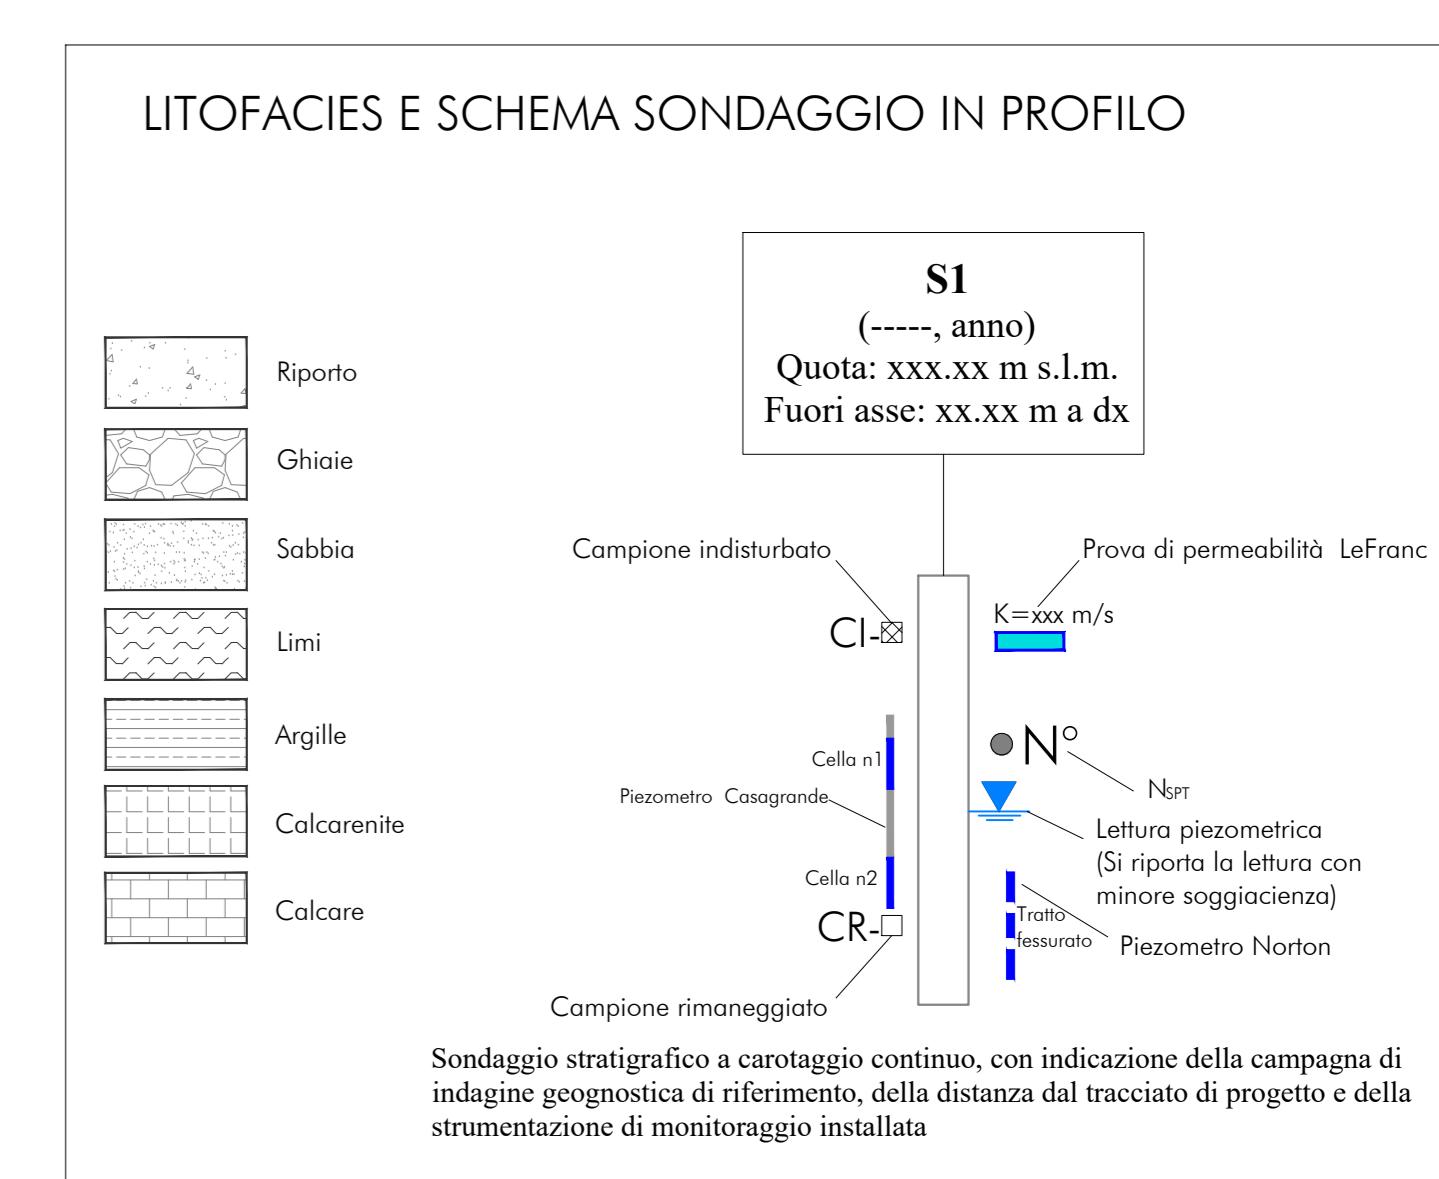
LITOFACIES E SCHEMA SONDAGGIO IN PROFILO

Riporto

Ghiaie

Sabbia

Limi

Argille

Calcarenite

Calcare

S1
(-----, anno)
Quota: xxx.xx m s.l.m.
Fuori asse: xx.xx m a dx

Campione indisturbato

Prova di permeabilità LeFranc

CI-

K=xxx m/s

N°

$N_{SPT}$

Cella n1

Piezometro Casagrande

Lettura piezometrica
(Si riporta la lettura con minore soggiacienza)

Cella n2

CR-

Tratto fessurato

Piezometro Norton

Campione rimaneggiato

Sondaggio stratigrafico a carotaggio continuo, con indicazione della campagna di indagine geognostica di riferimento, della distanza dal tracciato di progetto e della strumentazione di monitoraggio installata